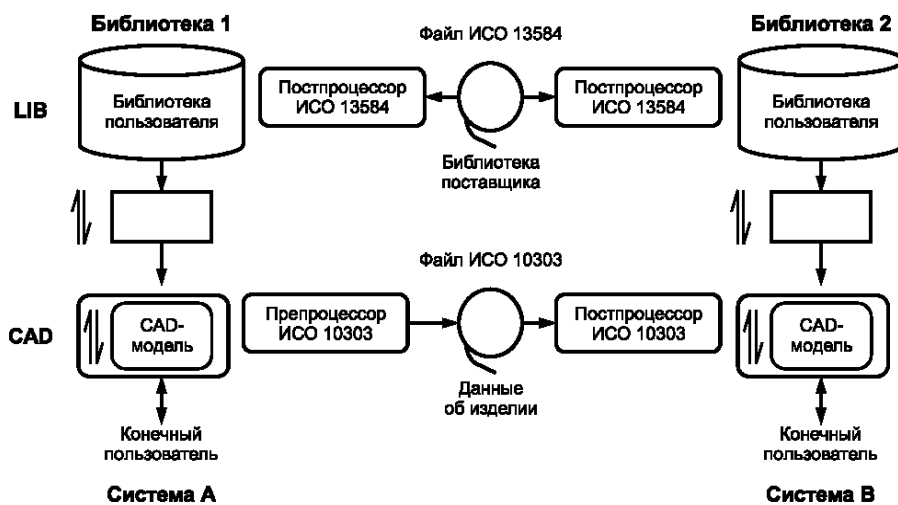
Библиотека 1

Файл ИСО 13584

Библиотека 2

LIB

Библиотека пользователя

Постпроцессор ИСО 13584

Постпроцессор ИСО 13584

Библиотека пользователя

Библиотека поставщика

Файл ИСО 10303

CAD

CAD-модель

Препроцессор ИСО 10303

Постпроцессор ИСО 10303

CAD-модель

Данные об изделии

Конечный пользователь

Конечный пользователь

Система А

Система В